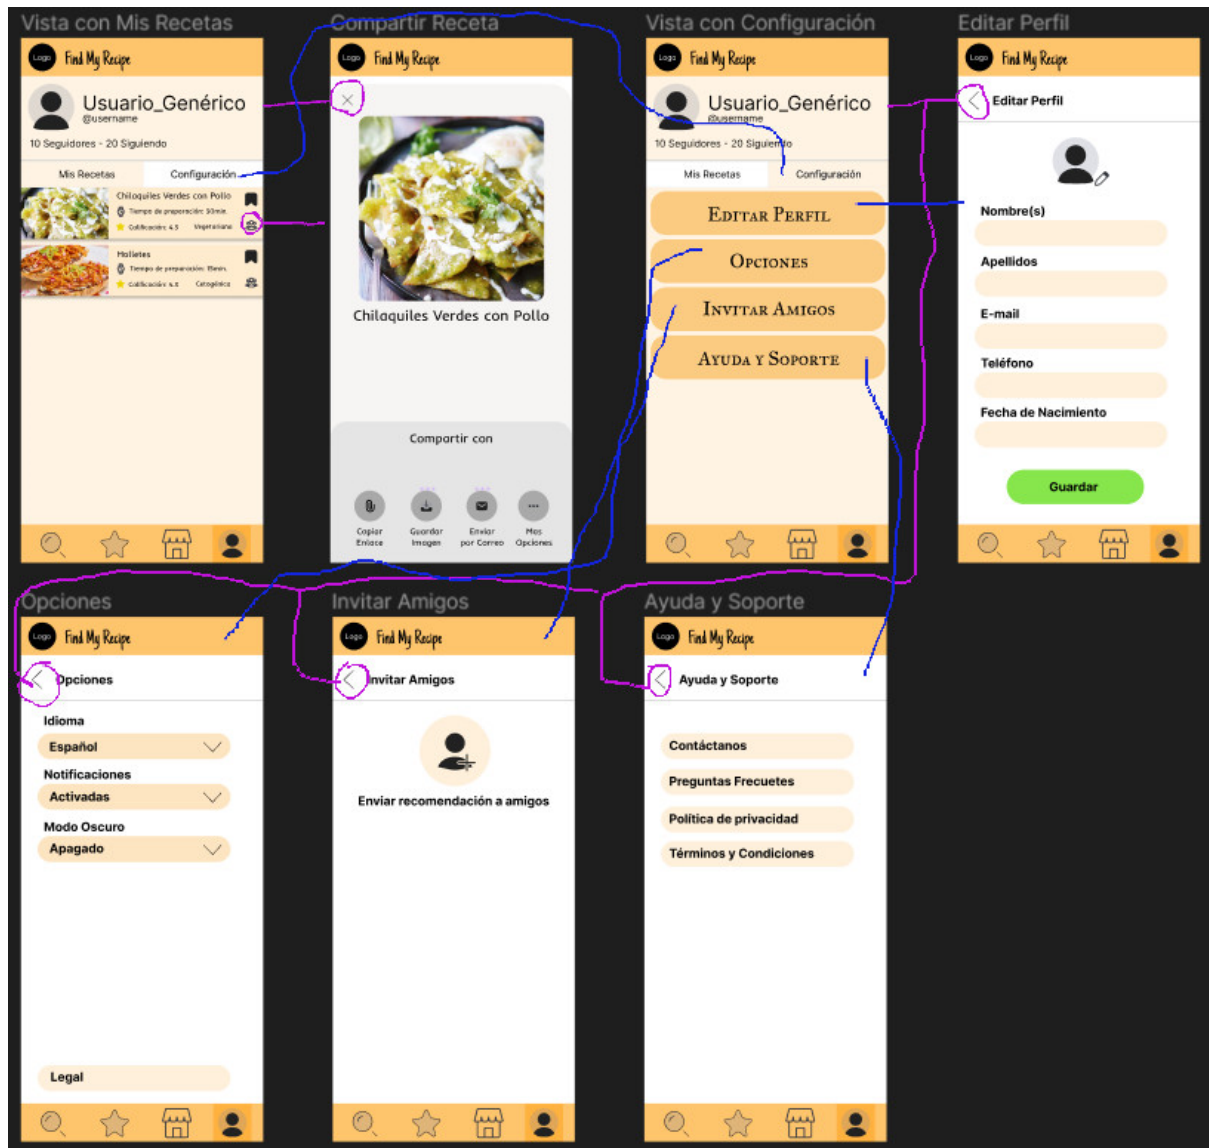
Vista con Mis Recetas

Logo Find My Recipe

Usuario_Genérico
@username

10 Seguidores - 20 Siguiendo

Mis Recetas | Configuración

Chilaquiles Verdes con Pollo
Tiempo de preparación: 30min.
Calificación: 4.5 Vegetariano

Molletes
Tiempo de preparación: 15min.
Calificación: 4.6 Categoría

Compartir Receta

Logo Find My Recipe

Chilaquiles Verdes con Pollo

Compartir con

Copiar Enlace
Guardar Imagen
Enviar por Correo
Mas Opciones

Vista con Configuración

Logo Find My Recipe

Usuario_Genérico
@username

10 Seguidores - 20 Siguiendo

Mis Recetas | Configuración

Editar Perfil
Opciones
Invitar Amigos
Ayuda y Soporte

Editar Perfil

Logo Find My Recipe

Editar Perfil

Nombre(s)
Apellidos
E-mail
Teléfono
Fecha de Nacimiento

Guardar

Opciones

Logo Find My Recipe

Opciones

Idioma
Español
Notificaciones
Activadas
Modo Oscuro
Apagado

Legal

Invitar Amigos

Logo Find My Recipe

Invitar Amigos

Enviar recomendación a amigos

Ayuda y Soporte

Logo Find My Recipe

Ayuda y Soporte

Contáctanos
Preguntas Frecuetes
Política de privacidad
Términos y Condiciones